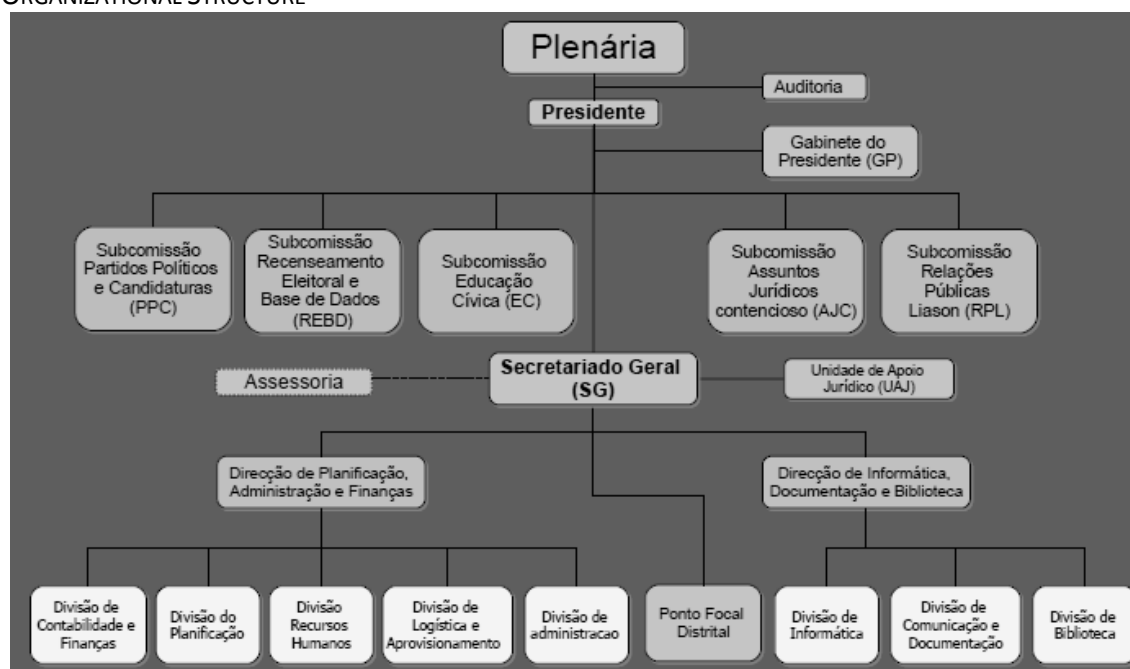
ORGANIZATIONAL STRUCTURE

Plenária

Auditoria

Presidente

Gabinete do Presidente (GP)

Subcomissão Partidos Políticos e Candidaturas (PPC)

Subcomissão Recenseamento Eleitoral e Base de Dados (REBD)

Subcomissão Educação Cívica (EC)

Subcomissão Assuntos Jurídicos contencioso (AJC)

Subcomissão Relações Públicas Liason (RPL)

Assessoria

Secretariado Geral (SG)

Unidade de Apoio Jurídico (UAJ)

Direcção de Planificação, Administração e Finanças

Direcção de Informática, Documentação e Biblioteca

Divisão de Contabilidade e Finanças

Divisão do Planificação

Divisão Recursos Humanos

Divisão de Logística e Aprovisionamento

Divisão de administracao

Ponto Focal Distrital

Divisão de Informática

Divisão de Comunicação e Documentação

Divisão de Biblioteca